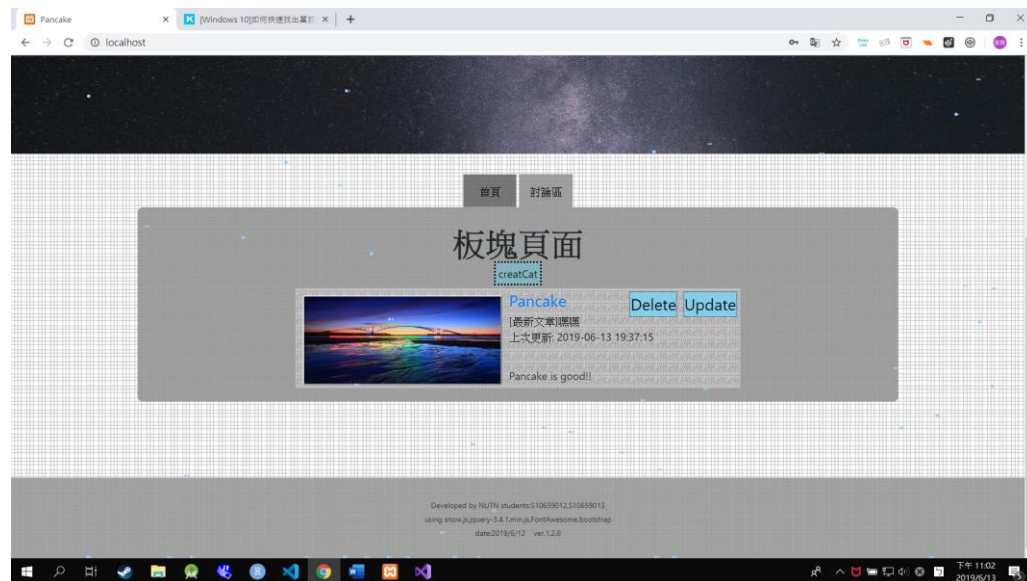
Pancake
[Windows 10]如何快速找出重新
localhost

首頁
討論區

板塊頁面

creatCat

Pancake
Delete
Update
[最新文章]嘿嘿
上次更新: 2019-06-13 19:37:15

Pancake is good!!

Developed by NUTN students:S10659012,S10659013
using snow.js,jquery-3.4.1.min.js,FontAwesome,bootstrap
date:2019/6/12 ver.1.2.0

下午 11:02
2019/6/13